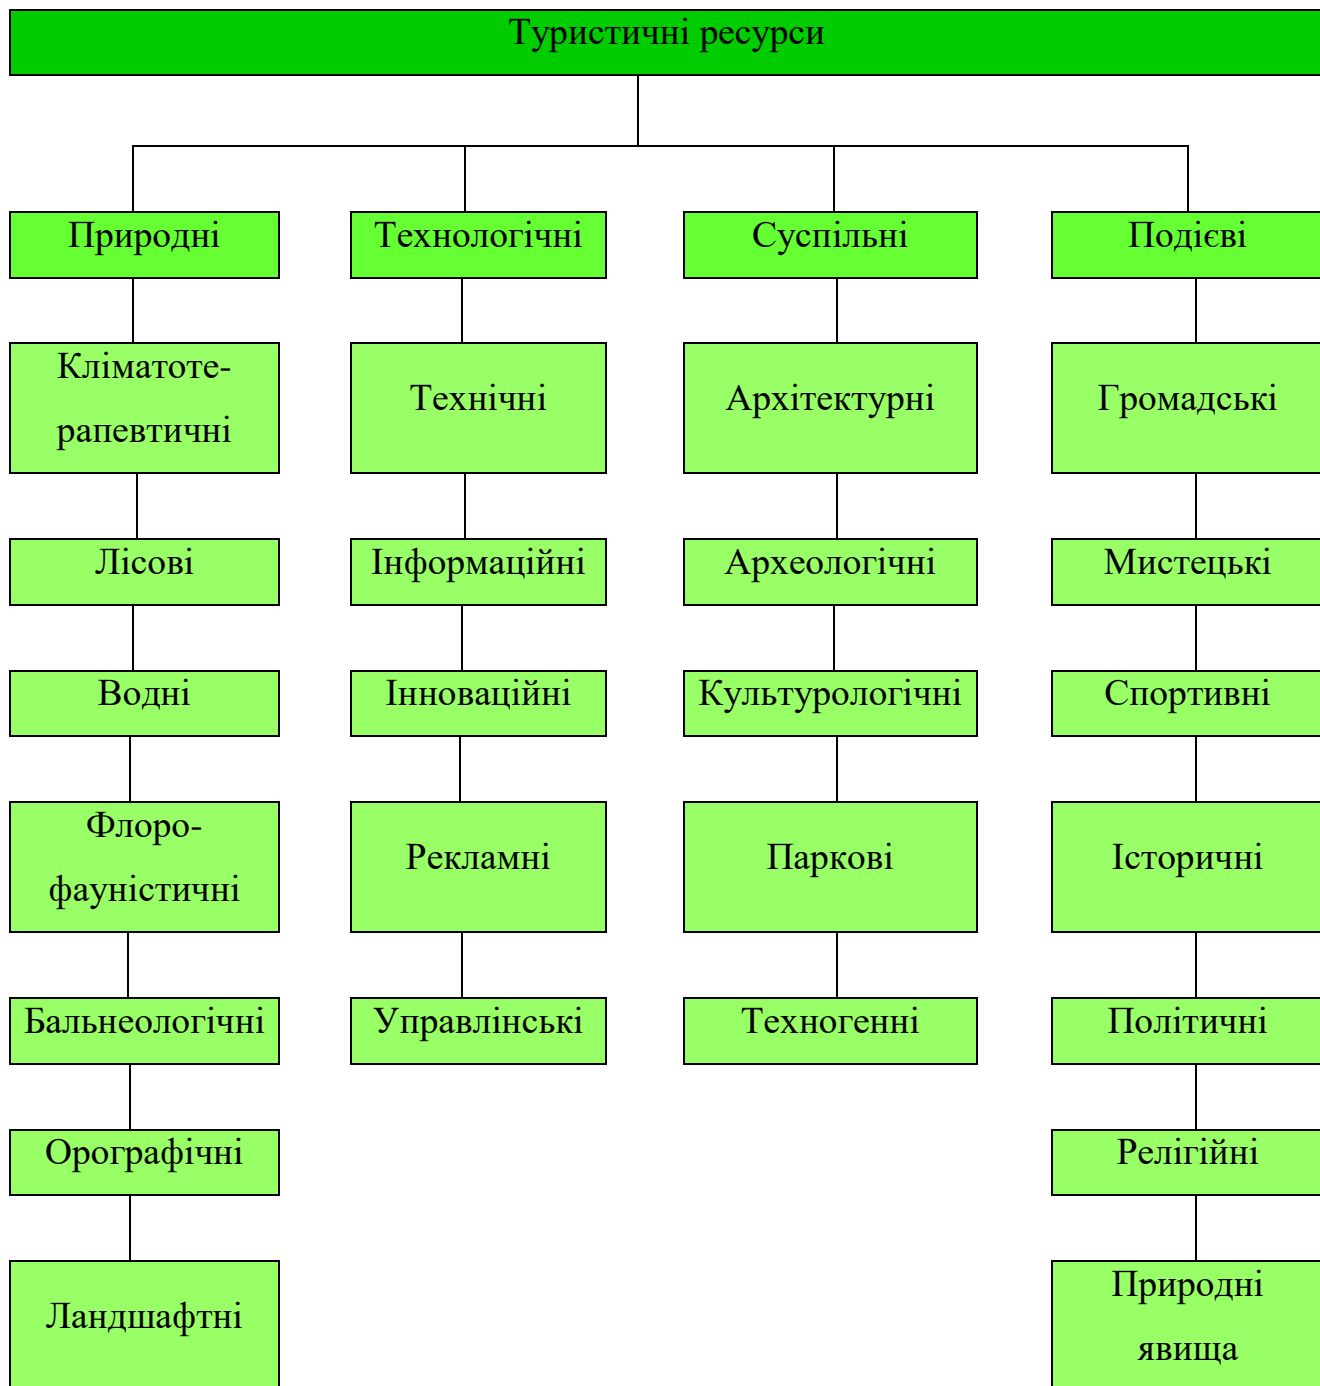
Туристичні ресурси

Природні

Кліматотерапевтичні

Лісові

Водні

Флорофауністичні

Бальнеологічні

Орографічні

Ландшафтні

Технологічні

Технічні

Інформаційні

Інноваційні

Рекламні

Управлінські

Суспільні

Архітектурні

Археологічні

Культурологічні

Паркові

Техногенні

Подієві

Громадські

Мистецькі

Спортивні

Історичні

Політичні

Релігійні

Природні явища